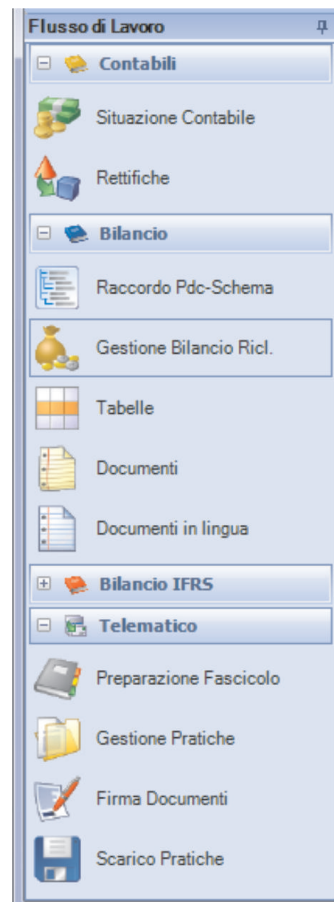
Flusso di Lavoro

⊟ Contabili

Situazione Contabile

Rettifiche

⊟ Bilancio

Raccordo Pdc-Schema

Gestione Bilancio Ricl.

Tabelle

Documenti

Documenti in lingua

⊞ Bilancio IFRS

⊟ Telematico

Preparazione Fascicolo

Gestione Pratiche

Firma Documenti

Scarico Pratiche